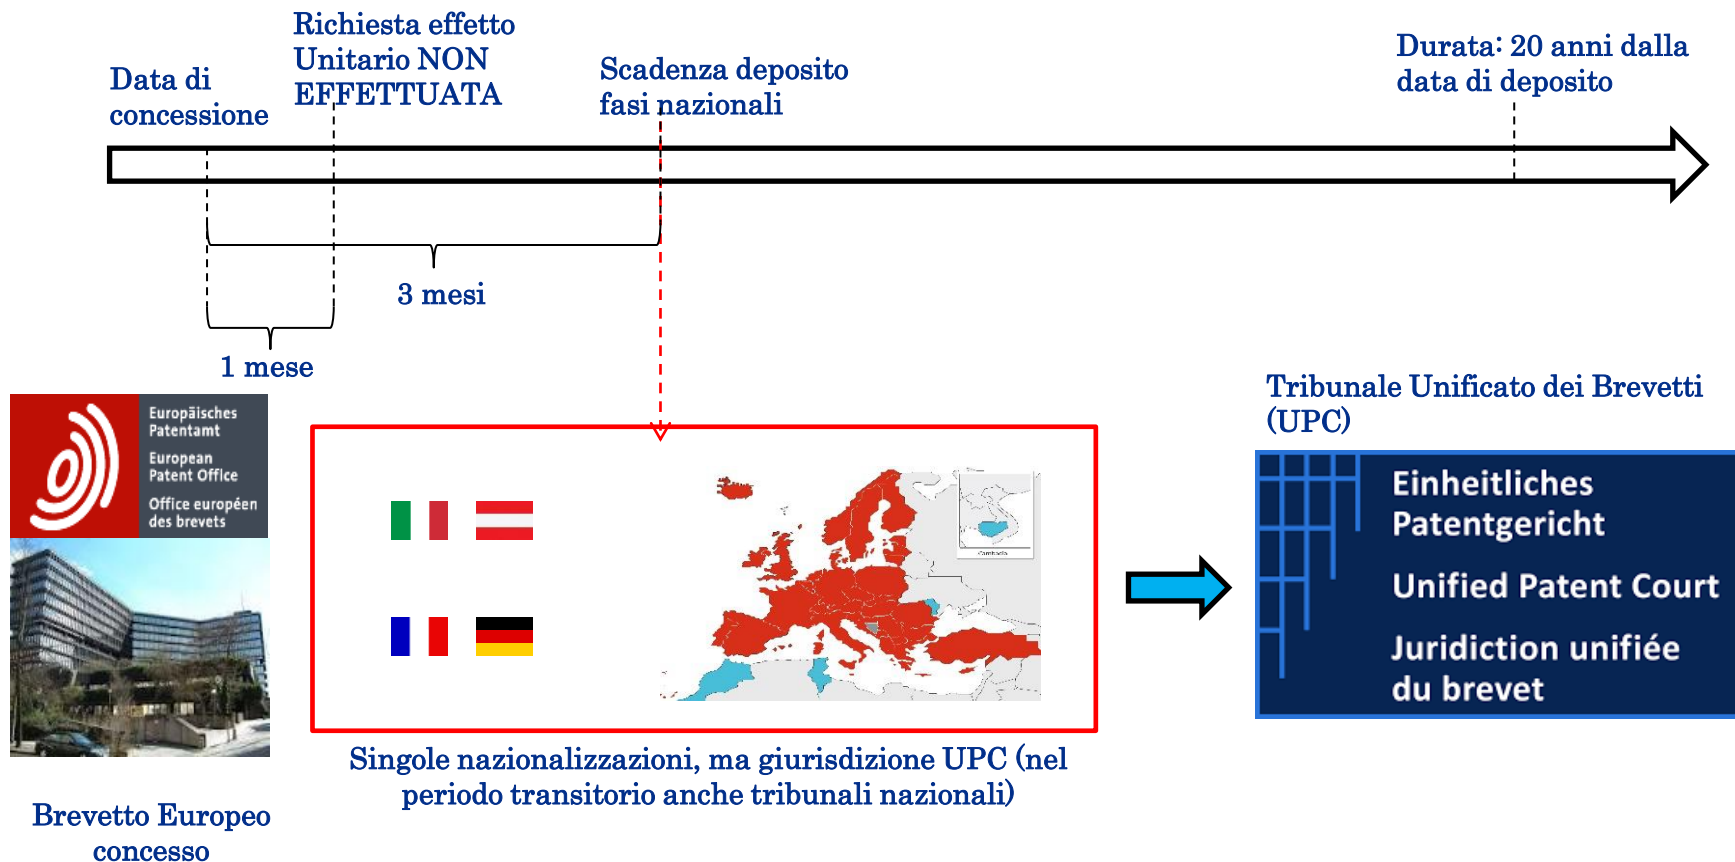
Data di concessione

Richiesta effetto Unitario NON EFFETTUATA

Scadenza deposito fasi nazionali

Durata: 20 anni dalla data di deposito

3 mesi

1 mese

Europäisches Patentamt
European Patent Office
Office européen des brevets

Brevetto Europeo concesso

Cambodia

Singole nazionalizzazioni, ma giurisdizione UPC (nel periodo transitorio anche tribunali nazionali)

Tribunale Unificato dei Brevetti (UPC)

Einheitliches Patentgericht
Unified Patent Court
Juridiction unifiée du brevet